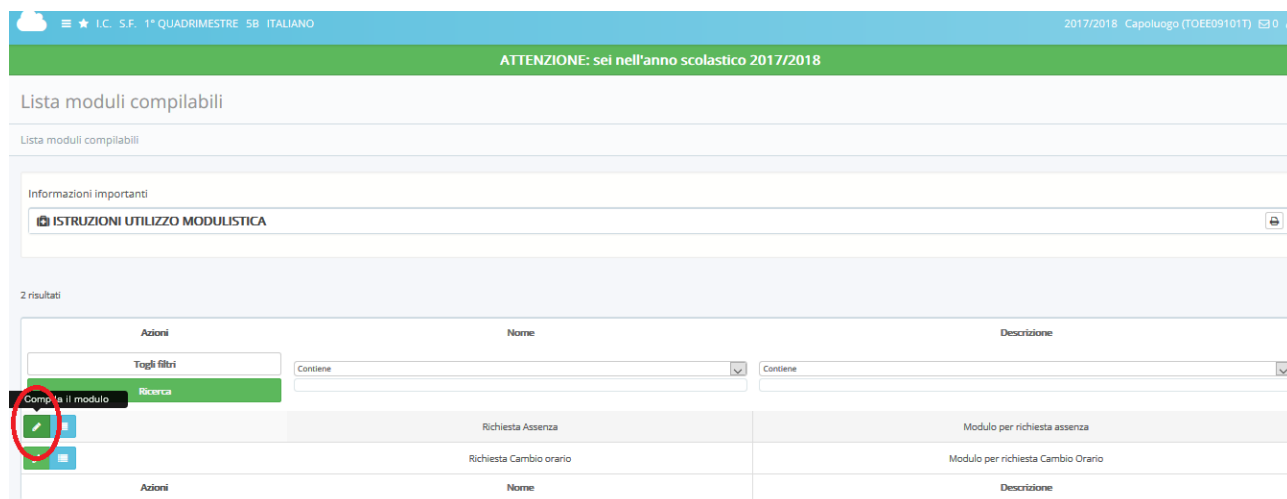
I.C. S.F. 1° QUADRIMESTRE 5B ITALIANO

2017/2018 Capoluogo (TOEE09101T) 0

ATTENZIONE: sei nell'anno scolastico 2017/2018

Lista moduli compilabili

Lista moduli compilabili

Informazioni importanti

ISTRUZIONI UTILIZZO MODULISTICA

2 risultati

| Azioni | Nome | Descrizione |
|---|---|---|
| Togli filtri | Contiene | Contiene |
| Ricerca | | |
| Comp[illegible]a il modulo | Richiesta Assenza | Modulo per richiesta assenza |
| | Richiesta Cambio orario | Modulo per richiesta Cambio Orario |
| Azioni | Nome | Descrizione |